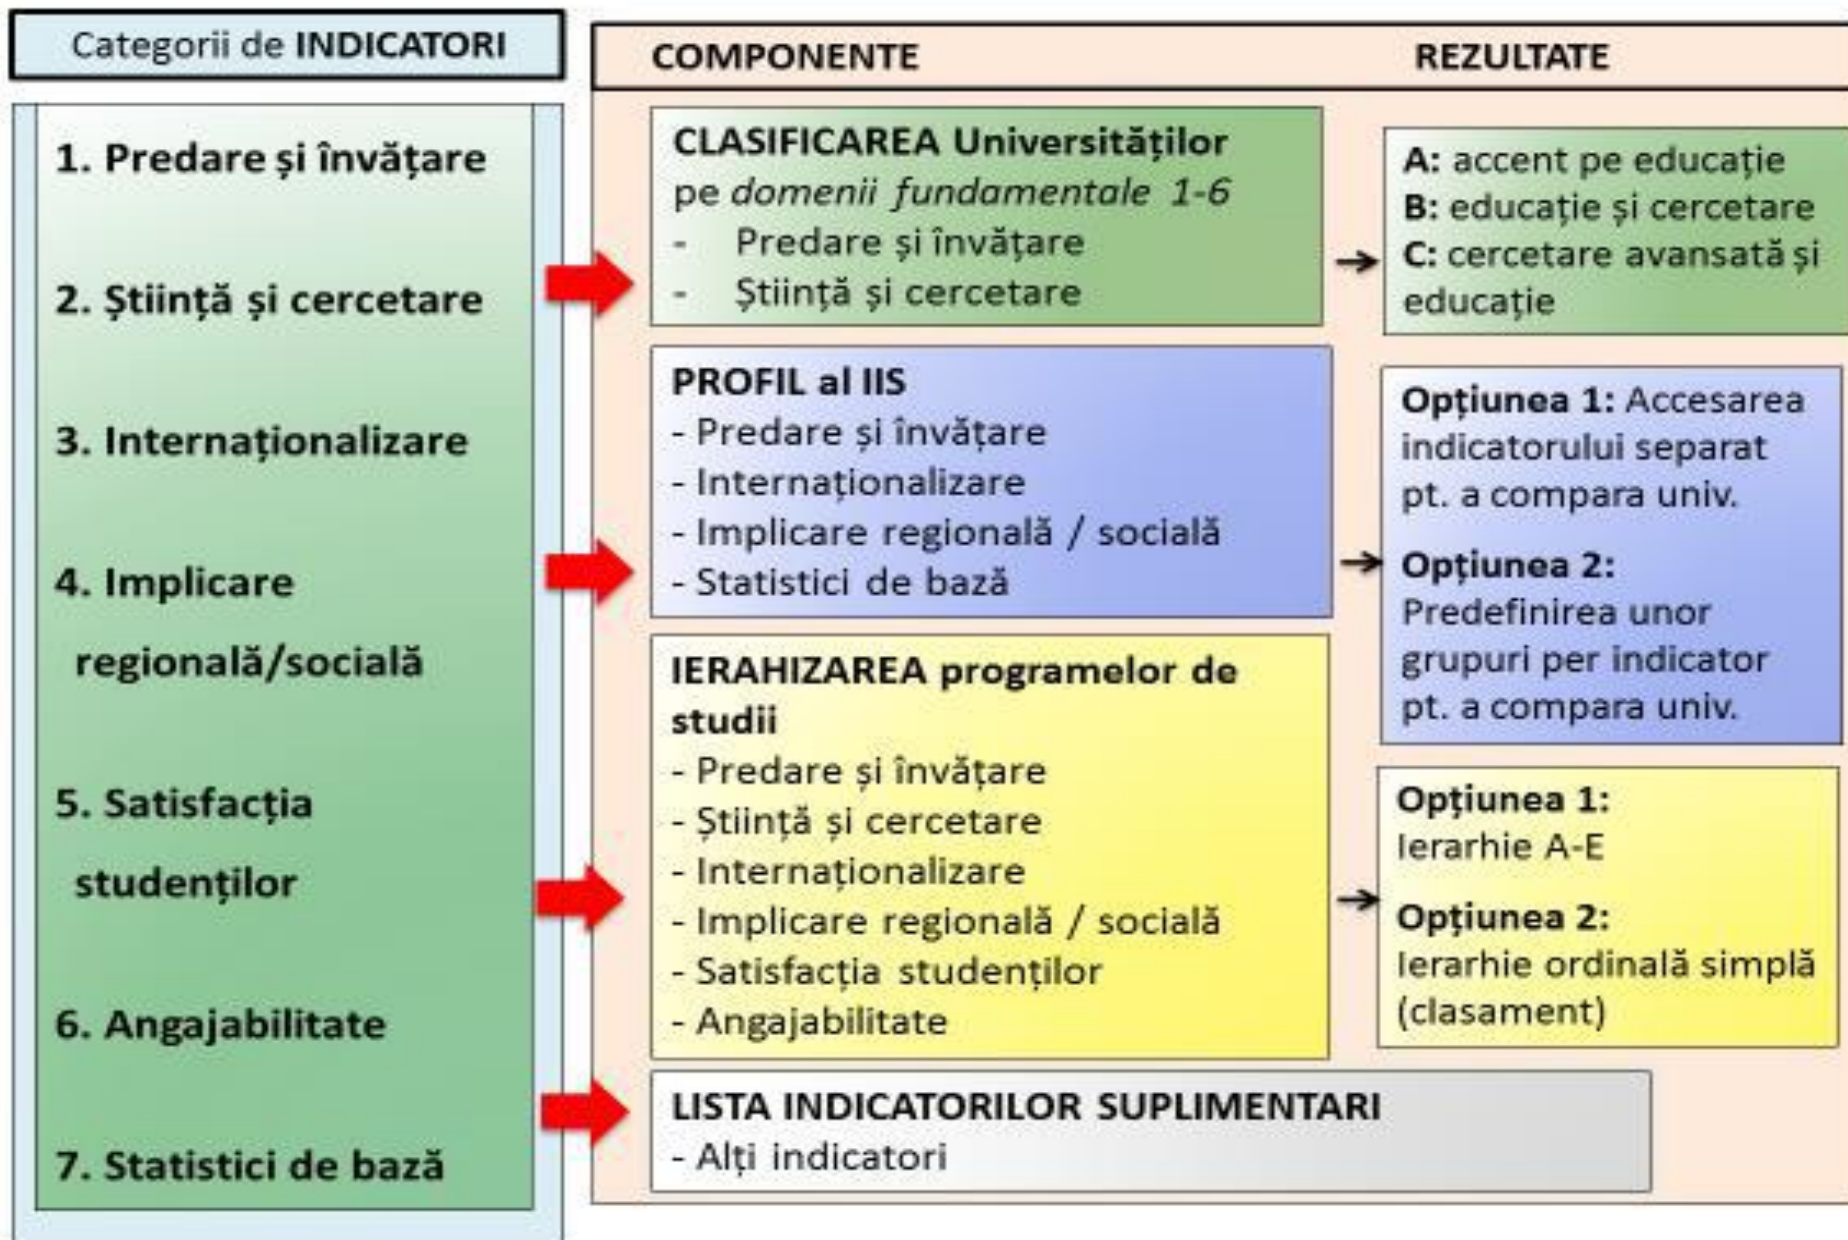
Categorii de INDICATORI

1. Predare și învățare

2. Știință și cercetare

3. Internaționalizare

4. Implicare regională/socială

5. Satisfacția studenților

6. Angajabilitate

7. Statistici de bază

COMPONENTE

REZULTATE

CLASIFICAREA Universităților pe *domenii fundamentale 1-6*
- Predare și învățare
- Știință și cercetare

A: accent pe educație
B: educație și cercetare
C: cercetare avansată și educație

PROFIL al IIS
- Predare și învățare
- Internaționalizare
- Implicare regională / socială
- Statistici de bază

Opțiunea 1: Accesarea indicatorului separat pt. a compara univ.

Opțiunea 2: Predefinirea unor grupuri per indicator pt. a compara univ.

IERAHIZAREA programelor de studii
- Predare și învățare
- Știință și cercetare
- Internaționalizare
- Implicare regională / socială
- Satisfacția studenților
- Angajabilitate

Opțiunea 1: Ierarhie A-E

Opțiunea 2: Ierarhie ordinală simplă (clasament)

LISTA INDICATORILOR SUPLIMENTARI
- Alți indicatori